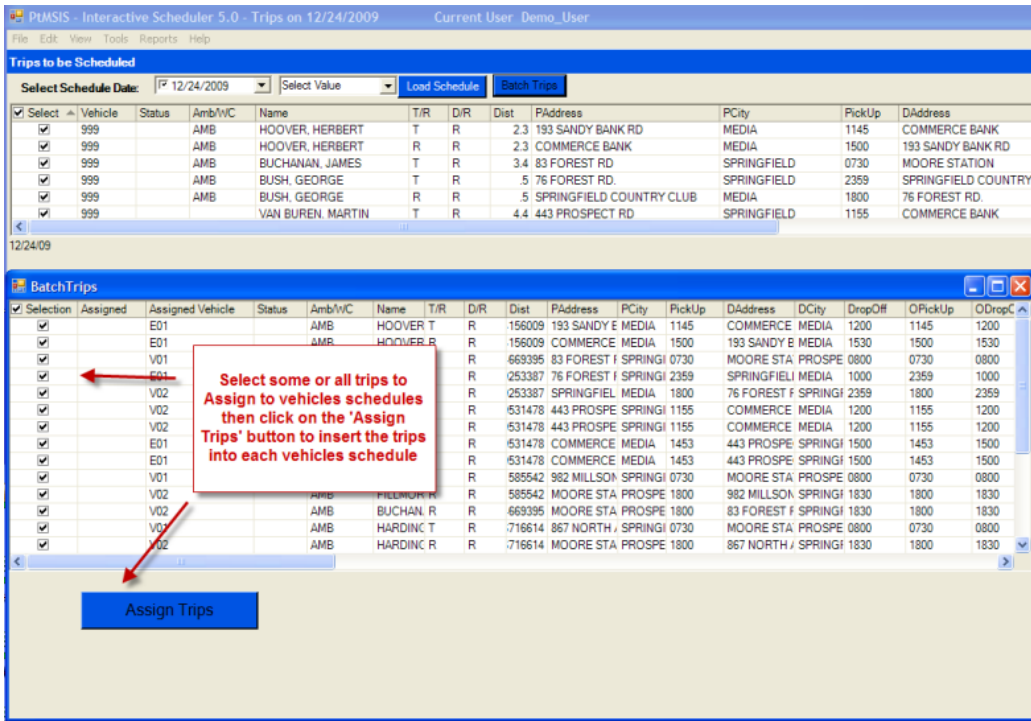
PtMSIS - Interactive Scheduler 5.0 - Trips on 12/24/2009 Current User Demo_User

File Edit View Tools Reports Help

Trips to be Scheduled

Select Schedule Date: 12/24/2009 Select Value Load Schedule Batch Trips

| Select | Vehicle | Status | Amb/WC | Name | T/R | D/R | Dist | PAddress | PCity | PickUp | DAddress |
|---|---|---|---|---|---|---|---|---|---|---|---|
| ✔ | 999 | | AMB | HOOVER, HERBERT | T | R | 2.3 | 193 SANDY BANK RD | MEDIA | 1145 | COMMERCE BANK |
| ✔ | 999 | | AMB | HOOVER, HERBERT | R | R | 2.3 | COMMERCE BANK | MEDIA | 1500 | 193 SANDY BANK RD |
| ✔ | 999 | | AMB | BUCHANAN, JAMES | T | R | 3.4 | 83 FOREST RD | SPRINGFIELD | 0730 | MOORE STATION |
| ✔ | 999 | | AMB | BUSH, GEORGE | T | R | .5 | 76 FOREST RD. | SPRINGFIELD | 2359 | SPRINGFIELD COUNTRY |
| ✔ | 999 | | AMB | BUSH, GEORGE | R | R | .5 | SPRINGFIELD COUNTRY CLUB | MEDIA | 1800 | 76 FOREST RD. |
| ✔ | 999 | | | VAN BUREN, MARTIN | T | R | 4.4 | 443 PROSPECT RD | SPRINGFIELD | 1155 | COMMERCE BANK |

12/24/09

BatchTrips

| Selection | Assigned | Assigned Vehicle | Status | Amb/WC | Name | T/R | D/R | Dist | PAddress | PCity | PickUp | DAddress | DCity | DropOff | OPickUp | ODropO |
|---|---|---|---|---|---|---|---|---|---|---|---|---|---|---|---|---|
| ✔ | | E01 | | AMB | HOOVER | T | R | 156009 | 193 SANDY | MEDIA | 1145 | COMMERCE | MEDIA | 1200 | 1145 | 1200 |
| ✔ | | E01 | | AMB | HOOVER | R | R | 156009 | COMMERCE | MEDIA | 1500 | 193 SANDY B | MEDIA | 1530 | 1500 | 1530 |
| ✔ | | V01 | | | | | | 669395 | 83 FOREST | SPRINGI | 0730 | MOORE STA | PROSPE | 0800 | 0730 | 0800 |
| ✔ | | E01 | | | | | | 253387 | 76 FOREST | SPRINGI | 2359 | SPRINGFIELI | MEDIA | 1000 | 2359 | 1000 |
| ✔ | | V02 | | | | | | 253387 | SPRINGFIEL | MEDIA | 1800 | 76 FOREST F | SPRINGI | 2359 | 1800 | 2359 |
| ✔ | | V02 | | | | | | 531478 | 443 PROSPE | SPRINGI | 1155 | COMMERCE | MEDIA | 1200 | 1155 | 1200 |
| ✔ | | V02 | | | | | | 531478 | 443 PROSPE | SPRINGI | 1155 | COMMERCE | MEDIA | 1200 | 1155 | 1200 |
| ✔ | | E01 | | | | | | 531478 | COMMERCE | MEDIA | 1453 | 443 PROSPE | SPRINGI | 1500 | 1453 | 1500 |
| ✔ | | E01 | | | | | | 531478 | COMMERCE | MEDIA | 1453 | 443 PROSPE | SPRINGI | 1500 | 1453 | 1500 |
| ✔ | | V01 | | | | | | 585542 | 982 MILLSON | SPRINGI | 0730 | MOORE STA | PROSPE | 0800 | 0730 | 0800 |
| ✔ | | | | AMB | FILLMOR | R | | 585542 | MOORE STA | PROSPE | 1800 | 982 MILLSON | SPRINGI | 1830 | 1800 | 1830 |
| ✔ | | V02 | | AMB | BUCHAN. | R | R | 669395 | MOORE STA | PROSPE | 1800 | 83 FOREST F | SPRINGI | 1830 | 1800 | 1830 |
| ✔ | | V01 | | AMB | HARDINC | T | R | 716614 | 867 NORTH | SPRINGI | 0730 | MOORE STA | PROSPE | 0800 | 0730 | 0800 |
| ✔ | | V02 | | AMB | HARDINC | R | R | 716614 | MOORE STA | PROSPE | 1800 | 867 NORTH | SPRINGI | 1830 | 1800 | 1830 |

Select some or all trips to Assign to vehicles schedules then click on the 'Assign Trips' button to insert the trips into each vehicles schedule

Assign Trips